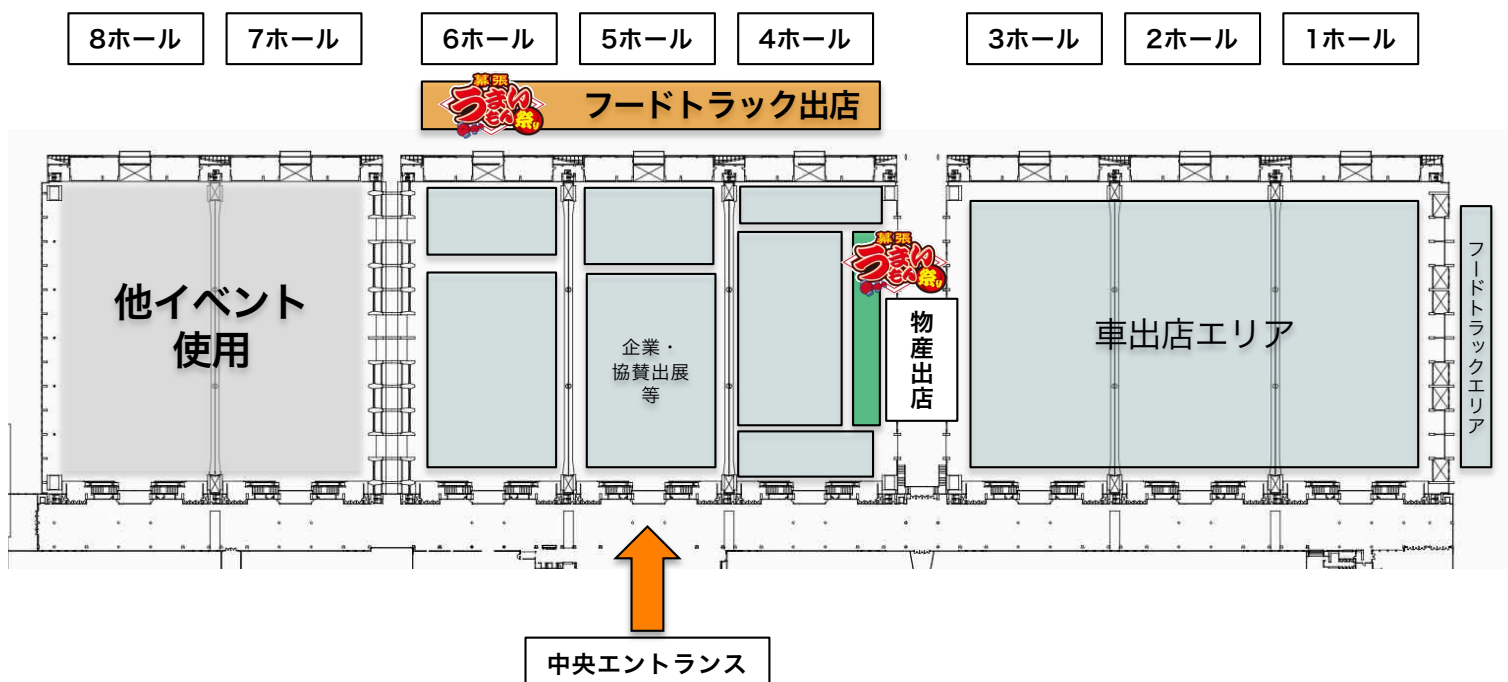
8ホール 7ホール 6ホール 5ホール 4ホール 3ホール 2ホール 1ホール

幕張 うまいもん祭り フードトラック出店

他イベント使用

企業・協賛出展等

幕張 うまいもん祭り

物産出店

車出店エリア

フードトラックエリア

中央エントランス